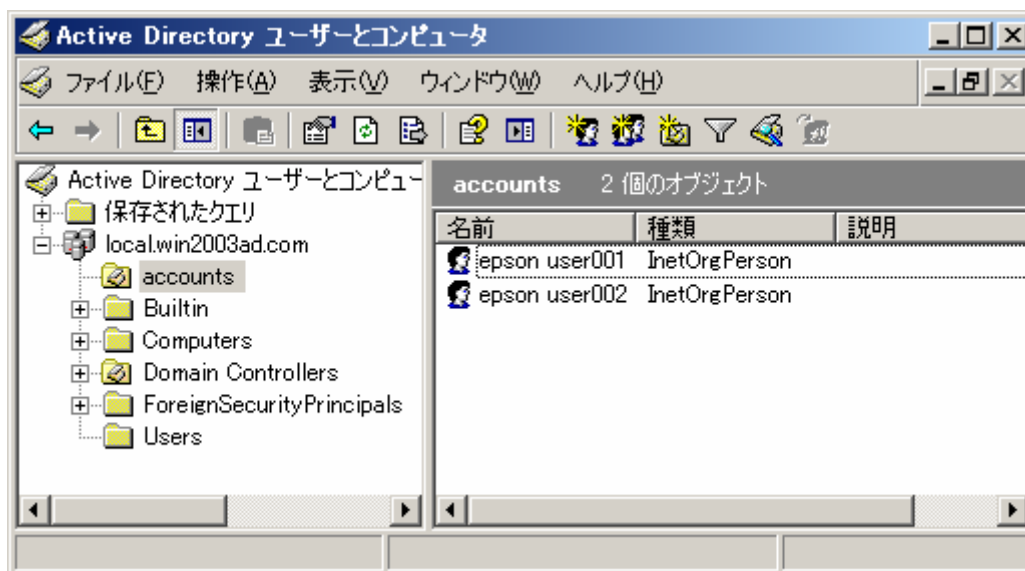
Active Directory ユーザーとコンピュータ

ファイル(F) 操作(A) 表示(V) ウィンドウ(W) ヘルプ(H)

Active Directory ユーザーとコンピュー
保存されたクエリ
local.win2003ad.com
accounts
Builtin
Computers
Domain Controllers
ForeignSecurityPrincipals
Users

accounts 2 個のオブジェクト

| 名前 | 種類 | 説明 |
|---|---|---|
| epson user001 | InetOrgPerson | |
| epson user002 | InetOrgPerson | |